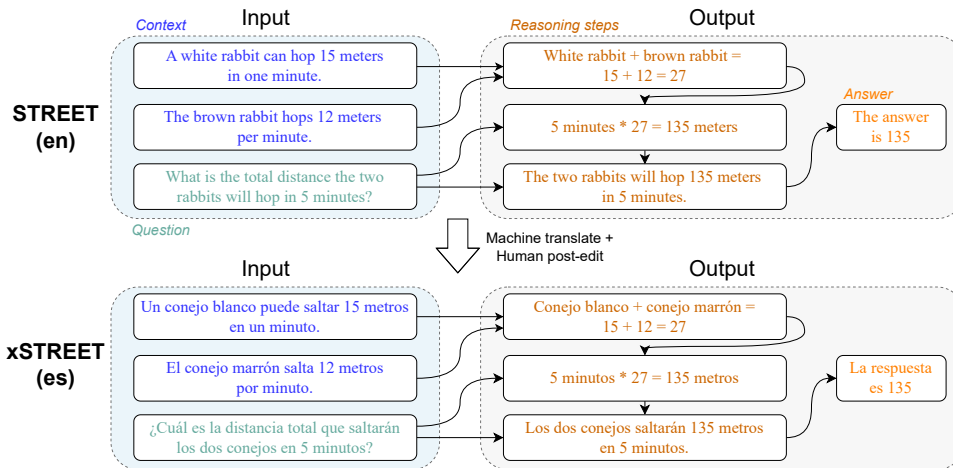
Context

Input

Reasoning steps

Output

STREET (en)

A white rabbit can hop 15 meters in one minute.

The brown rabbit hops 12 meters per minute.

What is the total distance the two rabbits will hop in 5 minutes?

Question

White rabbit + brown rabbit = 15 + 12 = 27

5 minutes * 27 = 135 meters

The two rabbits will hop 135 meters in 5 minutes.

Answer

The answer is 135

Machine translate + Human post-edit

Input

Output

xSTREET (es)

Un conejo blanco puede saltar 15 metros en un minuto.

El conejo marrón salta 12 metros por minuto.

¿Cuál es la distancia total que saltarán los dos conejos en 5 minutos?

Conejo blanco + conejo marrón = 15 + 12 = 27

5 minutos * 27 = 135 metros

Los dos conejos saltarán 135 metros en 5 minutos.

La respuesta es 135